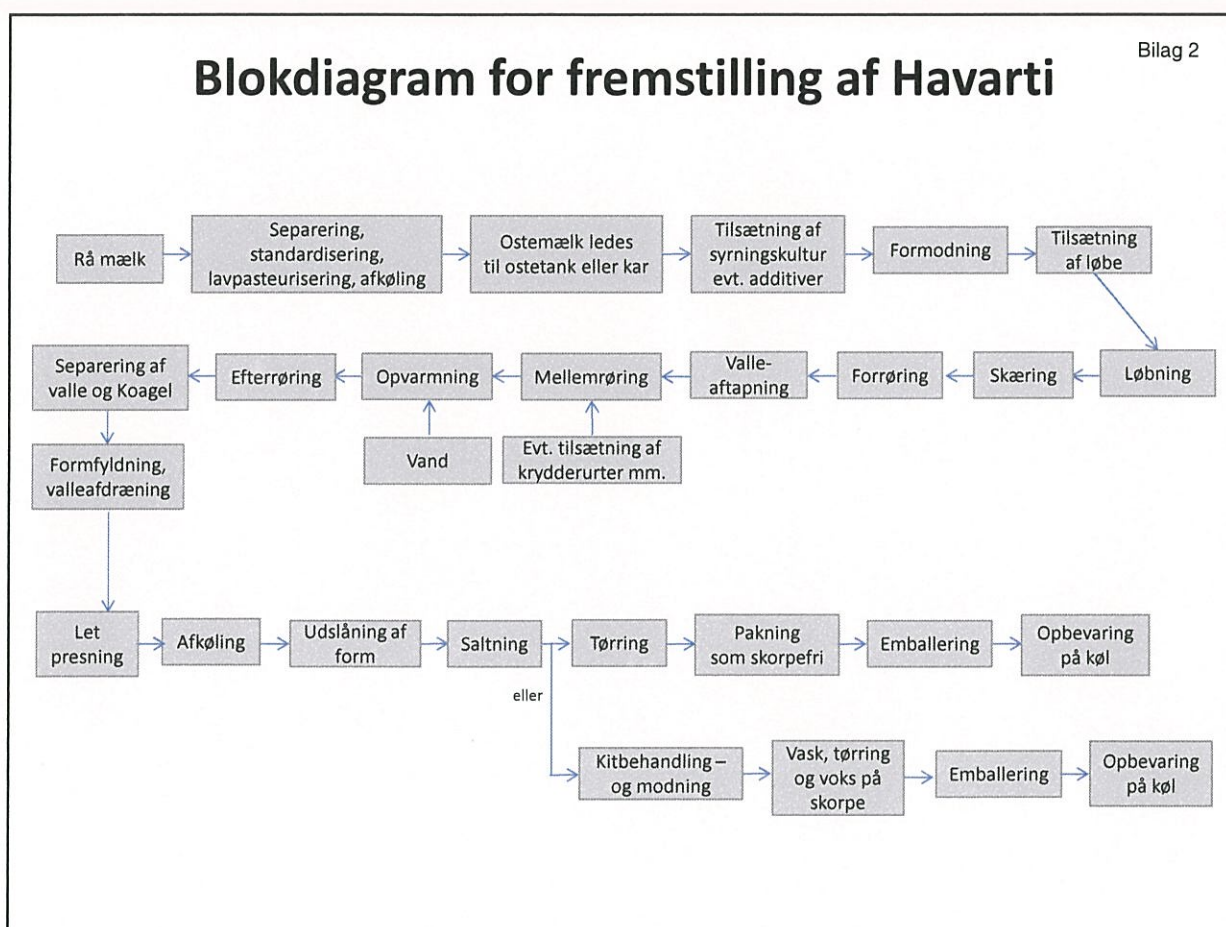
Bilag 2

Blokdiagram for fremstilling af Havarti

Rå mælk

Separering, standardisering, lavpasteurisering, afkøling

Ostemælk ledes til ostetank eller kar

Tilsætning af syrningskultur evt. additiver

Formodning

Tilsætning af løbe

Løbning

Skæring

Forrøring

Valle-aftapning

Mellemrøring

Evt. tilsætning af krydderurter mm.

Opvarmning

Vand

Efterrøring

Separering af valle og Koagel

Formfyldning, valleafdræning

Let presning

Afkøling

Udslåning af form

Saltning

Tørring

Pakning som skorpefri

Emballering

Opbevaring på køl

eller

Kitbehandling – og modning

Vask, tørring og voks på skorpe

Emballering

Opbevaring på køl